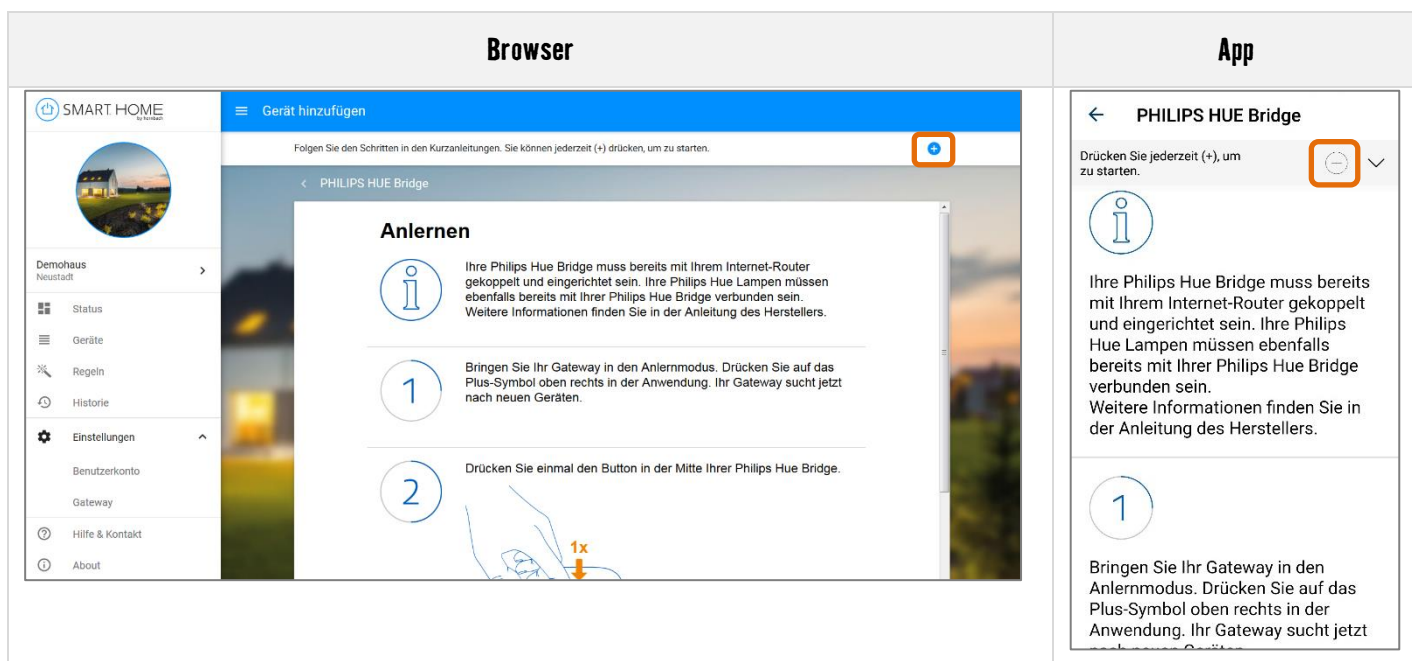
| Browser | App |
|---|---|
| SMART HOME by hornbach<br>Gerät hinzufügen<br>Folgen Sie den Schritten in den Kurzanleitungen. Sie können jederzeit (+) drücken, um zu starten.<br>PHILIPS HUE Bridge<br>Demohaus<br>Neustadt<br>Status<br>Geräte<br>Regeln<br>Historie<br>Einstellungen<br>Benutzerkonto<br>Gateway<br>Hilfe & Kontakt<br>About<br>Anlernen<br>Ihre Philips Hue Bridge muss bereits mit Ihrem Internet-Router gekoppelt und eingerichtet sein. Ihre Philips Hue Lampen müssen ebenfalls bereits mit Ihrer Philips Hue Bridge verbunden sein. Weitere Informationen finden Sie in der Anleitung des Herstellers.<br>1<br>Bringen Sie Ihr Gateway in den Anlernmodus. Drücken Sie auf das Plus-Symbol oben rechts in der Anwendung. Ihr Gateway sucht jetzt nach neuen Geräten.<br>2<br>Drücken Sie einmal den Button in der Mitte Ihrer Philips Hue Bridge.<br>1x | PHILIPS HUE Bridge<br>Drücken Sie jederzeit (+), um zu starten.<br>Ihre Philips Hue Bridge muss bereits mit Ihrem Internet-Router gekoppelt und eingerichtet sein. Ihre Philips Hue Lampen müssen ebenfalls bereits mit Ihrer Philips Hue Bridge verbunden sein.<br>Weitere Informationen finden Sie in der Anleitung des Herstellers.<br>1<br>Bringen Sie Ihr Gateway in den Anlernmodus. Drücken Sie auf das Plus-Symbol oben rechts in der Anwendung. Ihr Gateway sucht jetzt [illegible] |